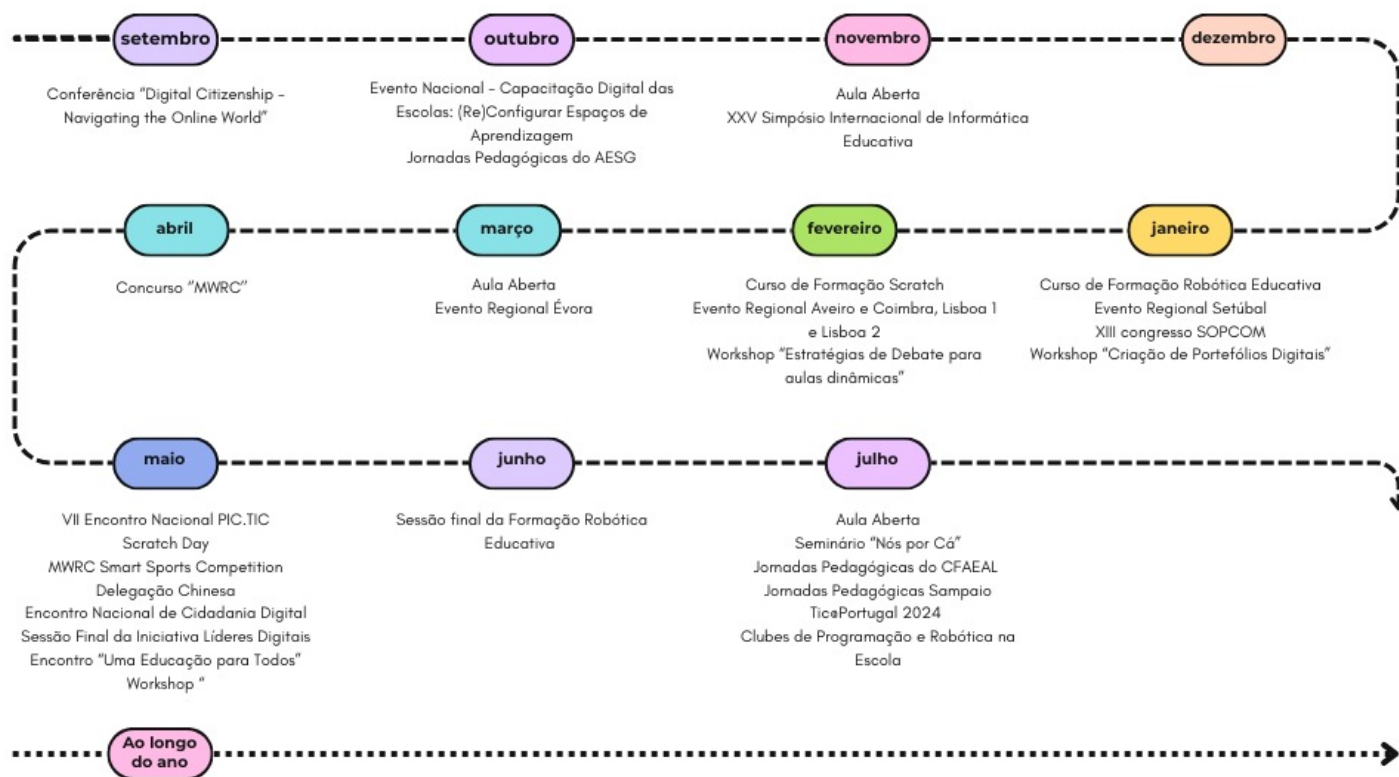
setembro

Conferência "Digital Citizenship - Navigating the Online World"

outubro

Evento Nacional - Capacitação Digital das Escolas: (Re)Configurar Espaços de Aprendizagem
Jornadas Pedagógicas do AESG

novembro

Aula Aberta
XXV Simpósio Internacional de Informática Educativa

dezembro

janeiro

Curso de Formação Robótica Educativa
Evento Regional Setúbal
XIII congresso SOPCOM
Workshop "Criação de Portefólios Digitais"

fevereiro

Curso de Formação Scratch
Evento Regional Aveiro e Coimbra, Lisboa 1 e Lisboa 2
Workshop "Estratégias de Debate para aulas dinâmicas"

março

Aula Aberta
Evento Regional Évora

abril

Concurso "MWRC"

maio

VII Encontro Nacional PIC.TIC
Scratch Day
MWRC Smart Sports Competition
Delegação Chinesa
Encontro Nacional de Cidadania Digital
Sessão Final da Iniciativa Líderes Digitais
Encontro "Uma Educação para Todos"
Workshop "

junho

Sessão final da Formação Robótica Educativa

julho

Aula Aberta
Seminário "Nós por Cá"
Jornadas Pedagógicas do CFAEAL
Jornadas Pedagógicas Sampaio
Tic@Portugal 2024
Clubes de Programação e Robótica na Escola

Ao longo do ano